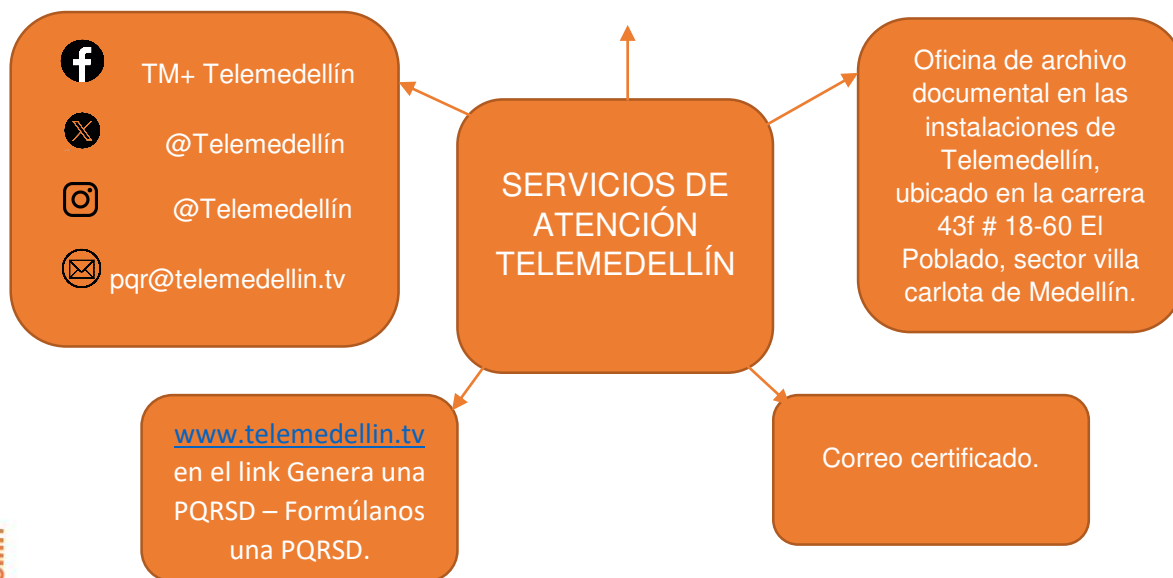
TM+ Telemedellín

@Telemedellín

@Telemedellín

pqr@telemedellin.tv

SERVICIOS DE ATENCIÓN TELEMEDELLÍN

Oficina de archivo documental en las instalaciones de Telemedellín, ubicado en la carrera 43f # 18-60 El Poblado, sector villa carlota de Medellín.

www.telemedellin.tv en el link Genera una PQRSD – Formúlanos una PQRSD.

Correo certificado.